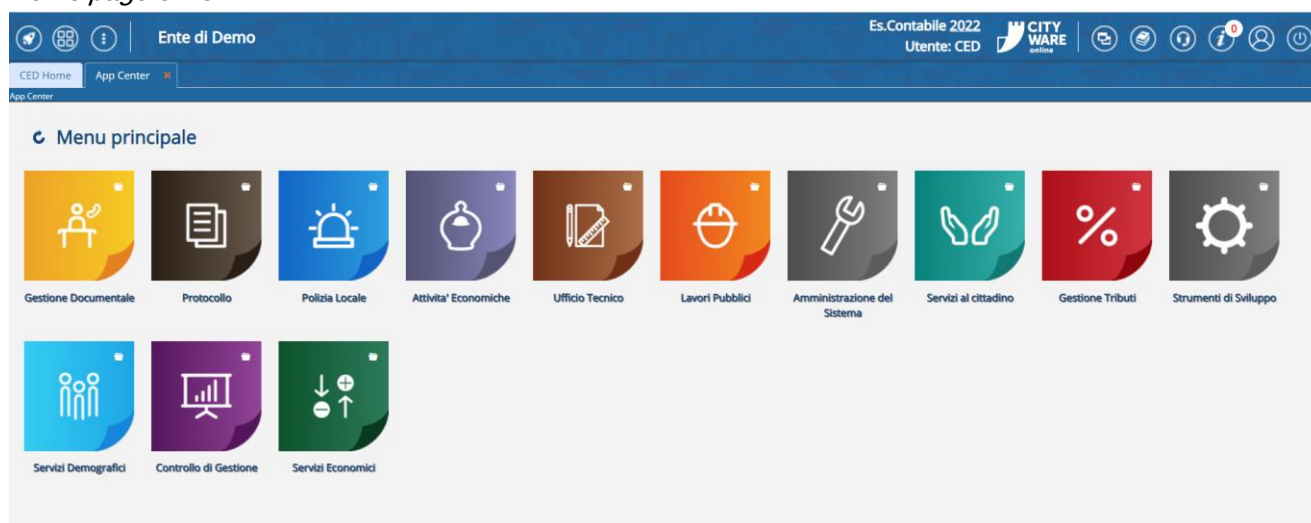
Ente di Demo

Es.Contabile 2022
Utente: CED

CITY WARE online

0

CED Home
App Center

App Center

Menu principale

Gestione Documentale
Protocollo
Polizia Locale
Attivita' Economiche
Ufficio Tecnico
Lavori Pubblici
Amministrazione del Sistema
Servizi al cittadino
Gestione Tributi
Strumenti di Sviluppo

Servizi Demografici
Controllo di Gestione
Servizi Economici